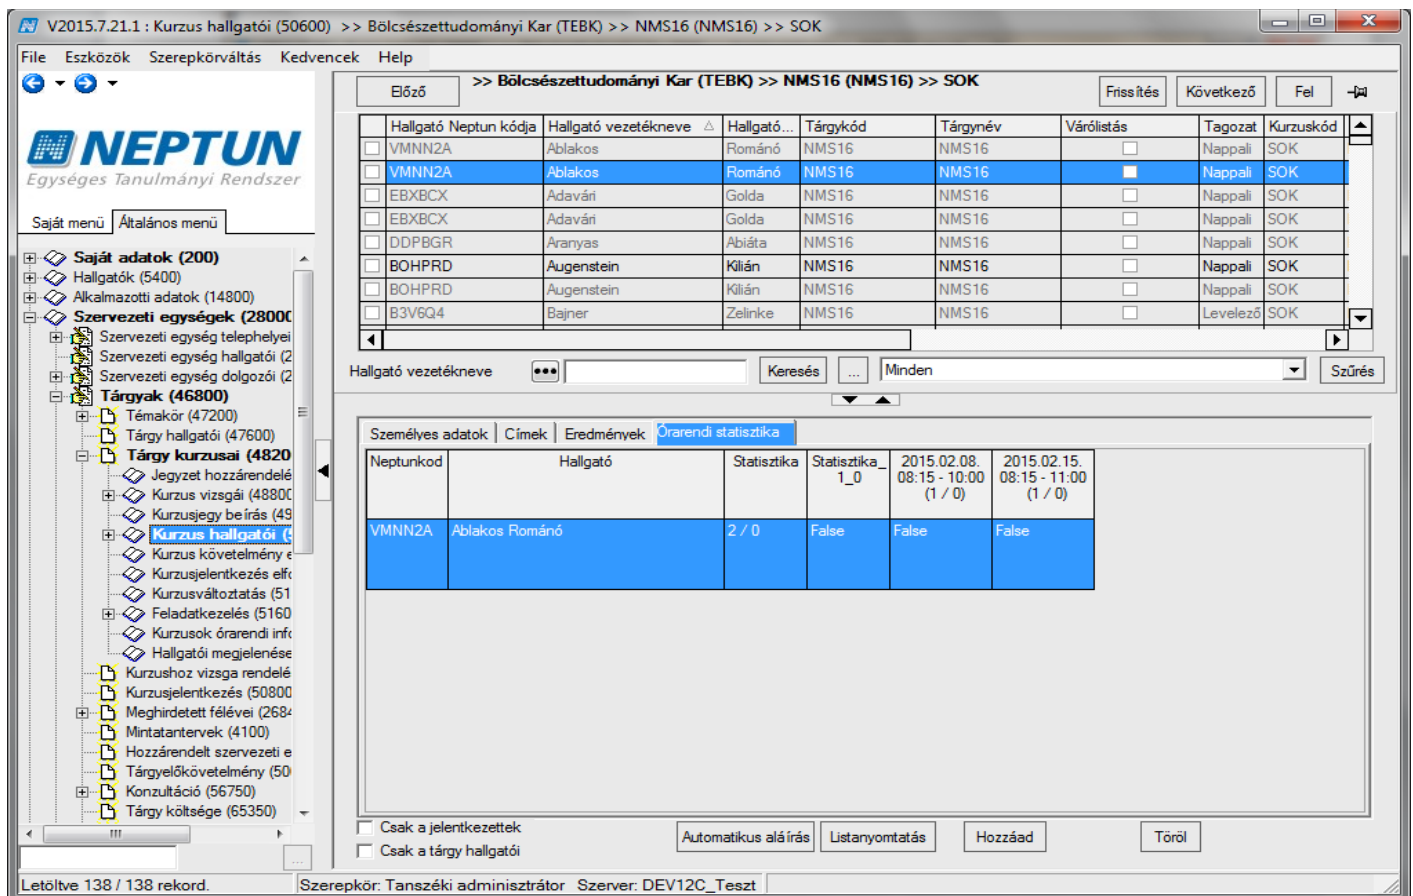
V2015.7.21.1 : Kurzus hallgatói (50600) >> Bölcsészettudományi Kar (TEBK) >> NMS16 (NMS16) >> SOK

File Eszközök Szerepkörváltás Kedvencek Help

NEPTUN
Egységes Tanulmányi Rendszer

Saját menü Általános menü

Saját adatok (200)
Hallgatók (5400)
Alkalmazotti adatok (14800)
Szervezeti egységek (28000
Szervezeti egység telephelyei
Szervezeti egység hallgatói (2
Szervezeti egység dolgozói (2
Tárgyak (46800)
Témakör (47200)
Tárgy hallgatói (47600)
Tárgy kurzusai (4820
Jegyzet hozzárendelé
Kurzus vizsgái (48800
Kurzusjegy beírás (49
Kurzus hallgatói (5
Kurzus követelmény e
Kurzusjelentkezés elő
Kurzusváltoztatás (51
Feladatkezelés (5160
Kurzusok órarendi info
Hallgatói megjelenése
Kurzushoz vizsga rendelé
Kurzusjelentkezés (50800
Meghirdetett félévei (2684
Mintatantervek (4100)
Hozzárendelt szervezeti e
Tárgyelőkövetelmény (50
Konzultáció (56750)
Tárgy költsége (65350)

Előző >> Bölcsészettudományi Kar (TEBK) >> NMS16 (NMS16) >> SOK Frissítés Következő Fel

| | Hallgató Neptun kódja | Hallgató vezetékneve | Hallgató... | Tárgykód | Tárgynév | Várólistás | Tagozat | Kurzuskód |
|---|---|---|---|---|---|---|---|---|
| | VMNN2A | Ablakos | Románó | NMS16 | NMS16 | | Nappali | SOK |
| | VMNN2A | Ablakos | Románó | NMS16 | NMS16 | | Nappali | SOK |
| | EBXBCX | Adavári | Golda | NMS16 | NMS16 | | Nappali | SOK |
| | EBXBCX | Adavári | Golda | NMS16 | NMS16 | | Nappali | SOK |
| | DDPBGR | Aranyas | Abiáta | NMS16 | NMS16 | | Nappali | SOK |
| | BOHPRD | Augenstein | Kilián | NMS16 | NMS16 | | Nappali | SOK |
| | BOHPRD | Augenstein | Kilián | NMS16 | NMS16 | | Nappali | SOK |
| | B3V6Q4 | Bajner | Zelinke | NMS16 | NMS16 | | Levelező | SOK |

Hallgató vezetékneve ••• Keresés ... Minden Szűrés

Személyes adatok Címek Eredmények Órarendi statisztika

| Neptunkod | Hallgató | Statisztika | Statisztika_1_0 | 2015.02.08. 08:15 - 10:00 (1 / 0) | 2015.02.15. 08:15 - 11:00 (1 / 0) |
|---|---|---|---|---|---|
| VMNN2A | Ablakos Románó | 2 / 0 | False | False | False |

Csak a jelentkezettek
Csak a tárgy hallgatói
Automatikus aláírás Listanyomtatás Hozzáad Töröl

Letöltve 138 / 138 rekord. Szerepkör: Tanszéki adminisztrátor Szerver: DEV12C_Teszt